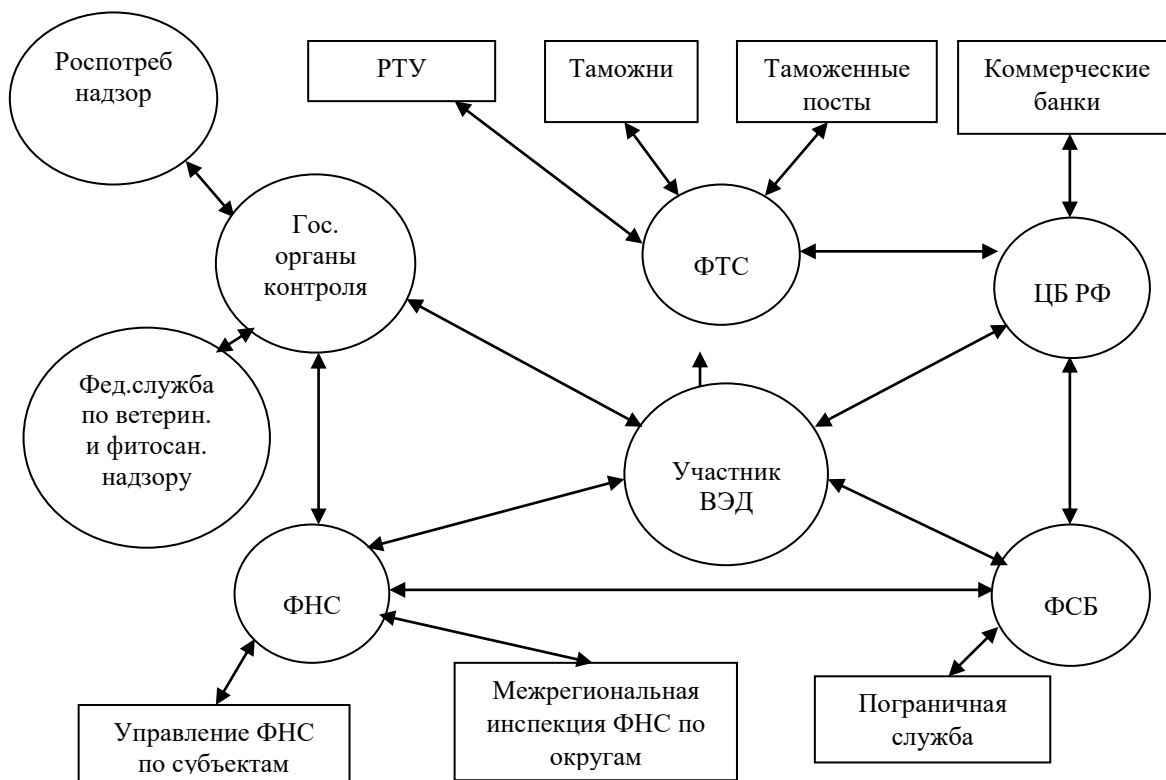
Роспотреб надзор

РТУ

Таможни

Таможенные посты

Коммерческие банки

Гос. органы контроля

ФТС

ЦБ РФ

Фед.служба по ветерин. и фитосан. надзору

Участник ВЭД

ФНС

ФСБ

Управление ФНС по субъектам

Межрегиональная инспекция ФНС по округам

Пограничная служба